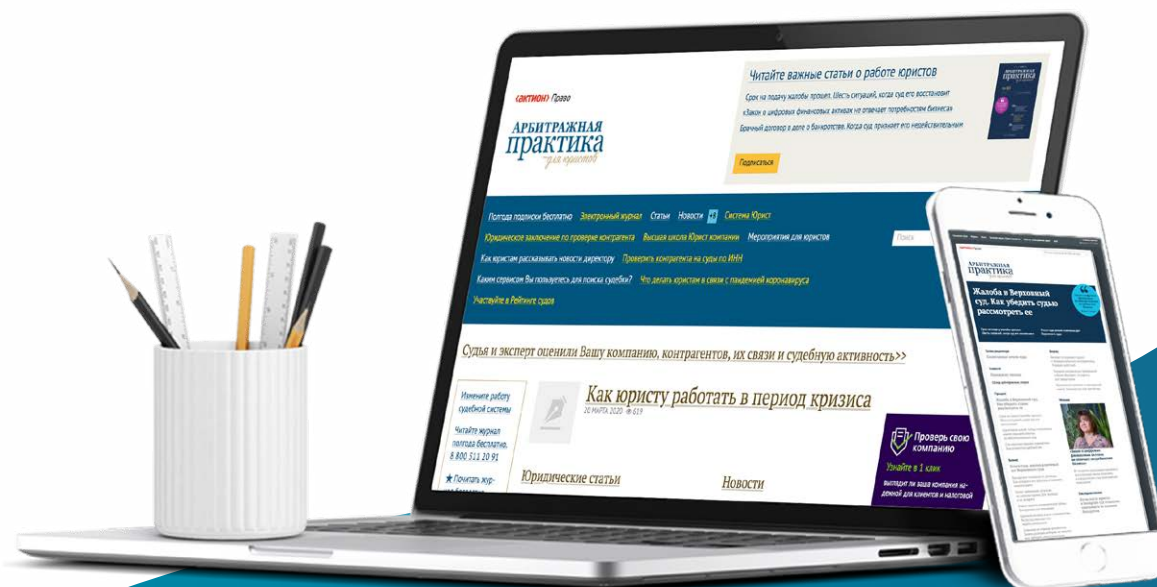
«АКТИОН» Право

АРБИТРАЖНАЯ практика для юристов

Читайте важные статьи о работе юристов

Срок на подачу жалобы пропущен. Шесть ситуаций, когда суд его восстановит

«Закон о цифровых финансовых активах не отвечает потребностям бизнеса»

Брачный договор в деле о банкротстве. Когда суд признает его недействительным

Подписаться

Полгода подписки бесплатно Электронный журнал Статьи Новости Система Юрист

Юридическое заключение по проверке контрагента Высшая школа Юрист компании Мероприятия для юристов

Поиск

Как юристам рассказывать новости директору Проверить контрагента на суды по ИНН

Каким сервисом Вы пользуетесь для поиска судебки? Что делать юристам в связи с пандемией коронавируса

Участвуйте в Рейтинге судов

Судья и эксперт оценили Вашу компанию, контрагентов, их связи и судебную активность>>

Измените работу судебной системы

Читайте журнал полгода бесплатно. 8 800 511 10 91

★ Почитать журнал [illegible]

Как юристу работать в период кризиса

20 МАРТА 2020 619

Юридические статьи

Новости

Проверь свою компанию

Узнайте в 1 клик

выгодит ли ваша компания надежной для клиентов и налоговой

АРБИТРАЖНАЯ практика

Жалоба в Верховный суд. Как убедить судью рассмотреть ее